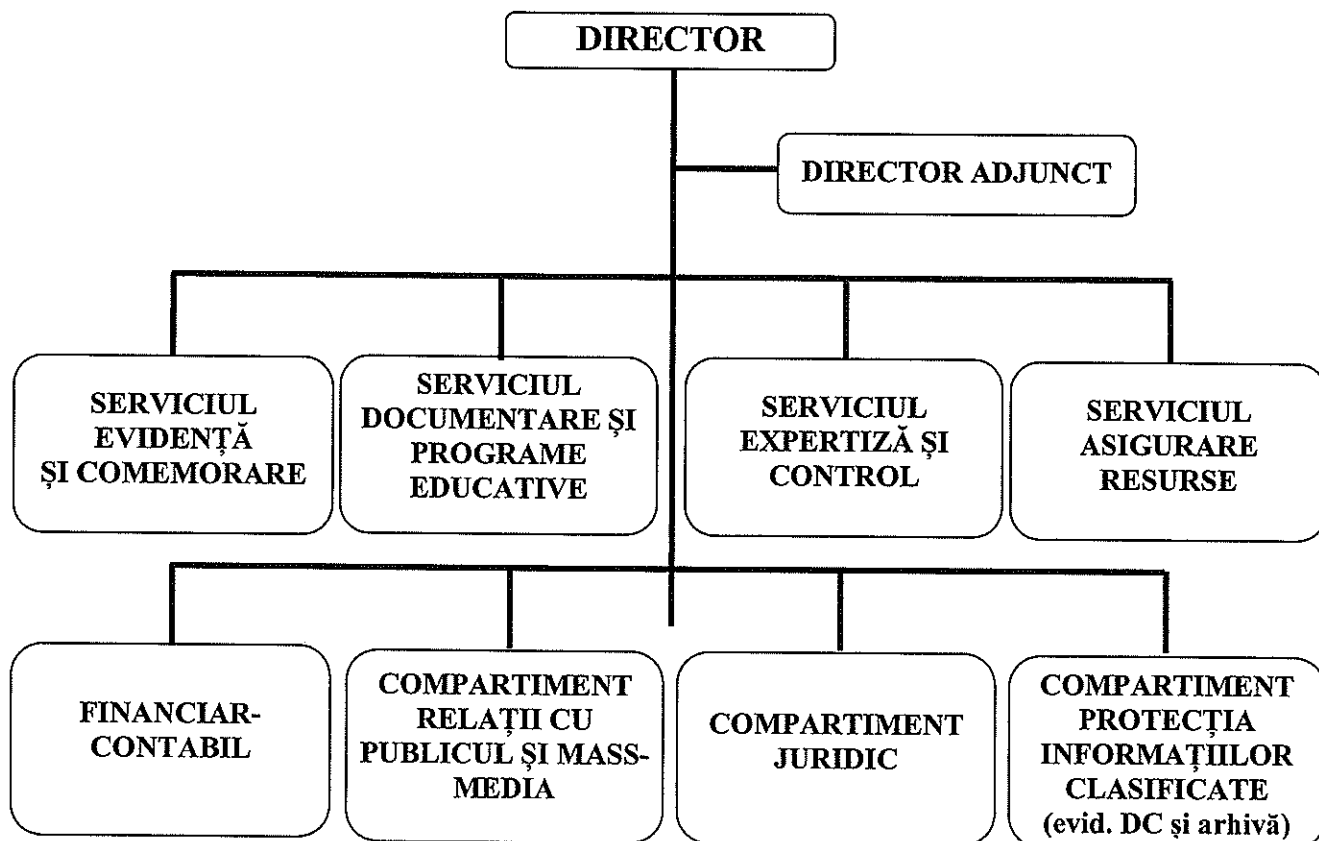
DIRECTOR

DIRECTOR ADJUNCT

SERVICIUL EVIDENȚĂ ȘI COMEMORARE

SERVICIUL DOCUMENTARE ȘI PROGRAME EDUCATIVE

SERVICIUL EXPERTIZĂ ȘI CONTROL

SERVICIUL ASIGURARE RESURSE

FINANCIAR-CONTABIL

COMPARTIMENT RELAȚII CU PUBLICUL ȘI MASS-MEDIA

COMPARTIMENT JURIDIC

COMPARTIMENT PROTECȚIA INFORMAȚIILOR CLASIFICATE (evid. DC și arhivă)